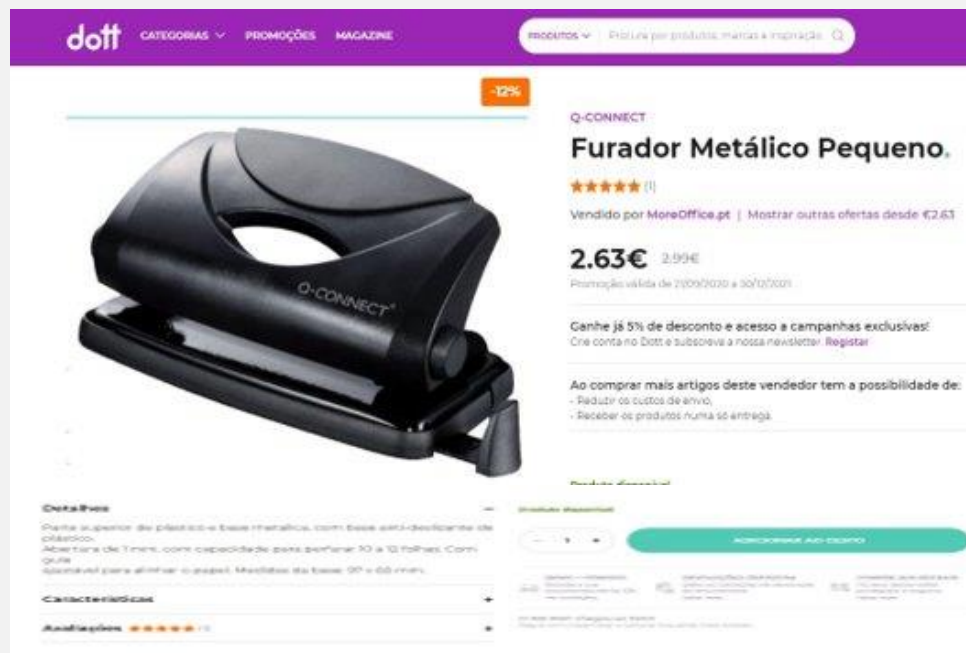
dott CATEGORIAS ⌵ PROMOÇÕES MAGAZINE

PRODUTOS ⌵ Procura por produtos, marcas e inspiração

-12%

Q-CONNECT

Furador Metálico Pequeno.

★★★★★ (1)

Vendido por MoreOffice.pt | Mostrar outras ofertas desde €2.63

2.63€ 2.99€

Promoção válida de 21/09/2020 a 30/12/2021

Ganhe já 5% de desconto e acesso a campanhas exclusivas!
Crie conta no Dott e subscreva a nossa newsletter. Registar

Ao comprar mais artigos deste vendedor tem a possibilidade de:
- Reduzir os custos de envio,
- Receber os produtos numa só entrega.

Produto disponível

Detalhes

Parte superior de plástico e base metálica, com base anti-deslizante de plástico.
Abertura de 1 mm, com capacidade para perfurar 10 a 12 folhas. Com guia
ajustável para alinhar o papel. Medidas da base: 97 x 68 mm.

Características

Avaliações ★★★★★ (1)

Produto disponível

- 1 +

ADICIONAR AO CESTO

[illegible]

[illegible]